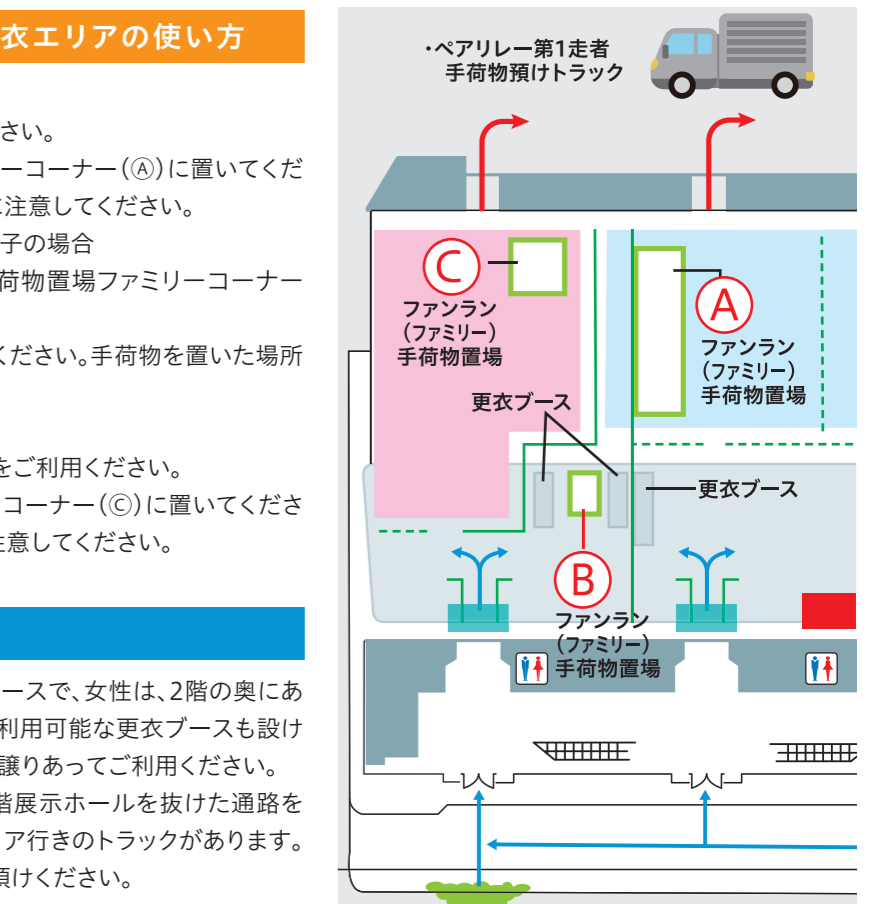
衣エリアの使い方

さい。
ーコーナー(Ⓐ)に置いてくだ
注意してください。
子の場合
荷物置場ファミリーコーナー

ください。手荷物を置いた場所

をご利用ください。
コーナー(Ⓒ)に置いてくださ
注意してください。

ースで、女性は、2階の奥にあ
利用可能な更衣ブースも設け
譲りあってご利用ください。
階展示ホールを抜けた通路を
ア行きのトラックがあります。
預けください。

・ペアリレー第1走者
手荷物預けトラック

C
ファンラン
(ファミリー)
手荷物置場

A
ファンラン
(ファミリー)
手荷物置場

更衣ブース

更衣ブース

B
ファンラン
(ファミリー)
手荷物置場